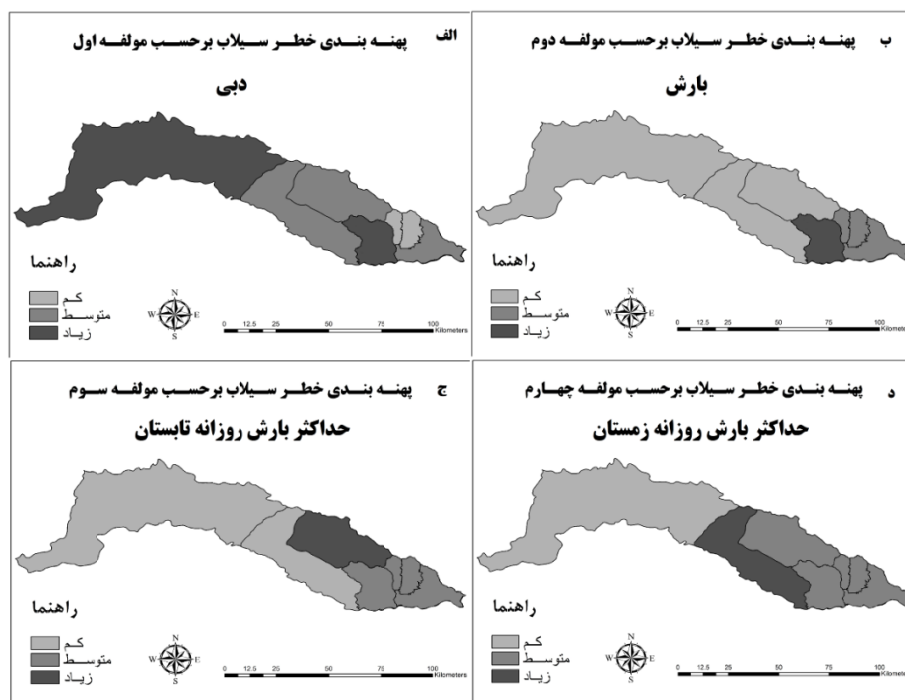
ب پهنه بندی خطر سیلاب برحسب مولفه دوم

بارش

راهنما

کم
متوسط
زیاد

N
W E
S

0 12.5 25 50 75 100 Kilometers

الف پهنه بندی خطر سیلاب برحسب مولفه اول

دبی

راهنما

کم
متوسط
زیاد

N
W E
S

0 12.5 25 50 75 100 Kilometers

د پهنه بندی خطر سیلاب برحسب مولفه چهارم

حداکثر بارش روزانه زمستان

راهنما

کم
متوسط
زیاد

N
W E
S

0 12.5 25 50 75 100 Kilometers

ج پهنه بندی خطر سیلاب برحسب مولفه سوم

حداکثر بارش روزانه تابستان

راهنما

کم
متوسط
زیاد

N
W E
S

0 12.5 25 50 75 100 Kilometers